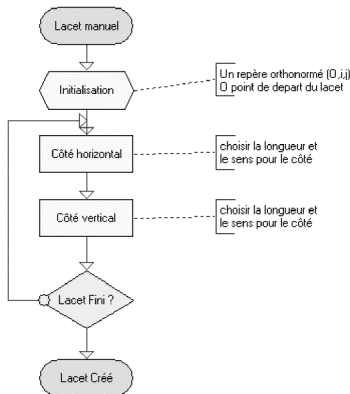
Lacet manuel

Initialisation

Un repère orthonormé (O,i,j)
O point de depart du lacet

Côté horizontal

choisir la longueur et le sens pour le côté

Côté vertical

choisir la longueur et le sens pour le côté

Lacet Fini ?

Lacet Créé